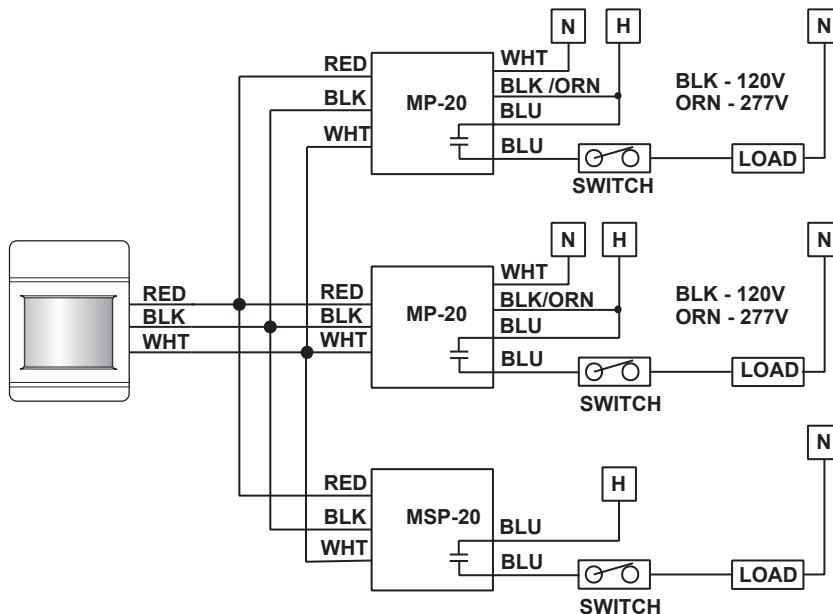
N
H
N
RED
WHT
BLK /ORN
BLK - 120V
ORN - 277V
BLK
MP-20
BLU
WHT
BLU
LOAD
SWITCH

N
H
N
WHT
RED
RED
BLK/ORN
BLK - 120V
ORN - 277V
BLK
BLK
MP-20
BLU
WHT
WHT
BLU
LOAD
SWITCH

N
RED
H
BLK
MSP-20
BLU
WHT
BLU
LOAD
SWITCH